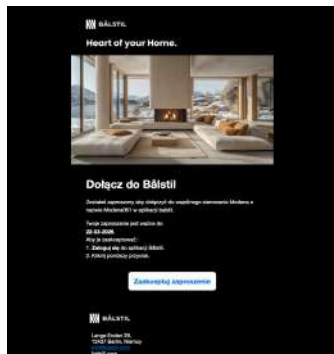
BÅLSTIL

Heart of your Home.

Dołącz do Bålstil

Zostałeś zaproszony aby dołączyć do wspólnego zarządzania Modeną o nazwie Modena001 w aplikacji bålstil.

Twoje zaproszenie jest ważne do 22-03-2026.
Aby je zaakceptować:
1. Zaloguj się do aplikacji Bålstil.
2. Kliknij poniższy przycisk.

Zaakceptuj zaproszenie

BÅLSTIL

Lange Enden 29,
12437 Berlin, Niemcy
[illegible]
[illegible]